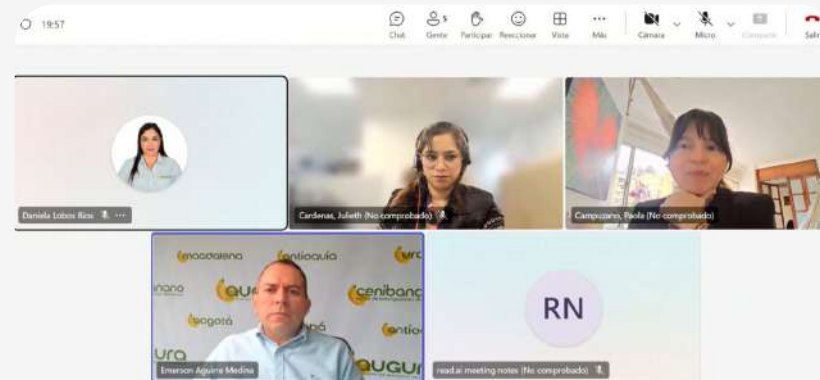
19:57

Chat Gente 5 Participar Reaccionar Vista Más Cámara Micro Compartir Salir

Daniela Lobos Rios

Cardenas, Julieth (No comprobado)

Campuzano, Paola (No comprobado)

magdalena antioquia ura uqu cenibano bogotá antio ura augur

Emerson Aguirre Medina

RN

read.ai meeting notes (No comprobado)